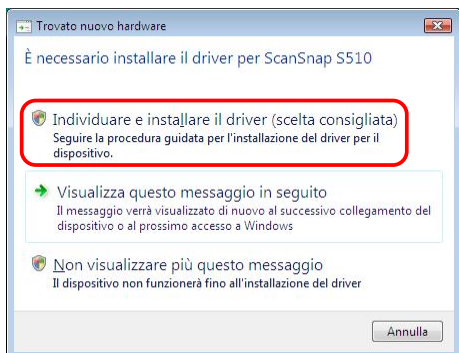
Trovato nuovo hardware

È necessario installare il driver per ScanSnap S510

Individuare e installare il driver (scelta consigliata)
Seguire la procedura guidata per l'installazione del driver per il dispositivo.

Visualizza questo messaggio in seguito
Il messaggio verrà visualizzato di nuovo al successivo collegamento del dispositivo o al prossimo accesso a Windows

Non visualizzare più questo messaggio
Il dispositivo non funzionerà fino all'installazione del driver

Annulla